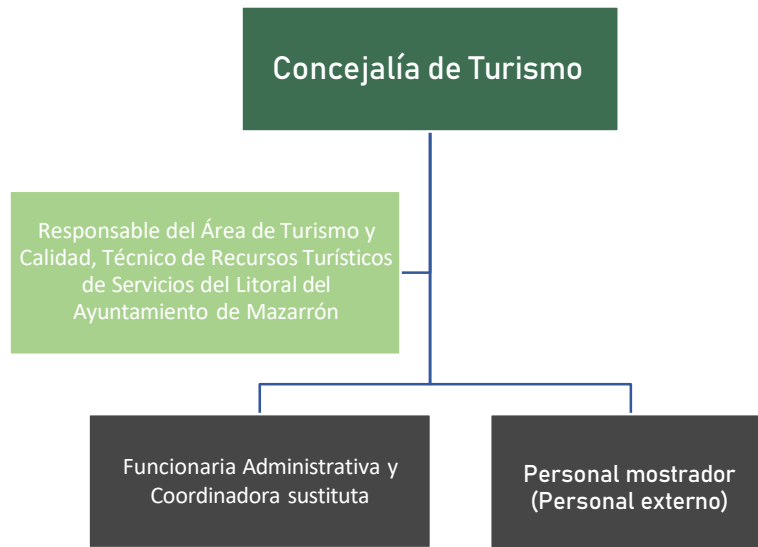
Concejalía de Turismo

Responsable del Área de Turismo y Calidad, Técnico de Recursos Turísticos de Servicios del Litoral del Ayuntamiento de Mazarrón

Funcionaria Administrativa y Coordinadora sustituta

Personal mostrador (Personal externo)